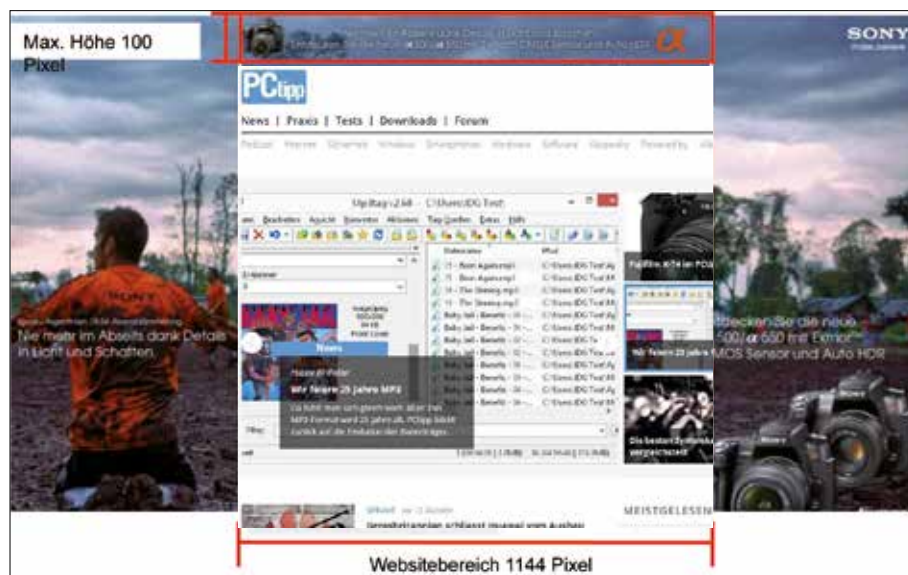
Max. Höhe 100 Pixel

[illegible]

SONY

PCtipp

News | Praxis | Tests | Downloads | Forum

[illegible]

Nie mehr im Abseits dank Details in Licht und Schatten

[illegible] Sie die neue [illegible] 500/α 550 mit Exmor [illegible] MOS Sensor und Auto HDR

News

Wir feiern 25 Jahre MP3

Wir feiern 25 Jahre MP3

Die besten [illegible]

MEISTGELESEN

Websitebereich 1144 Pixel